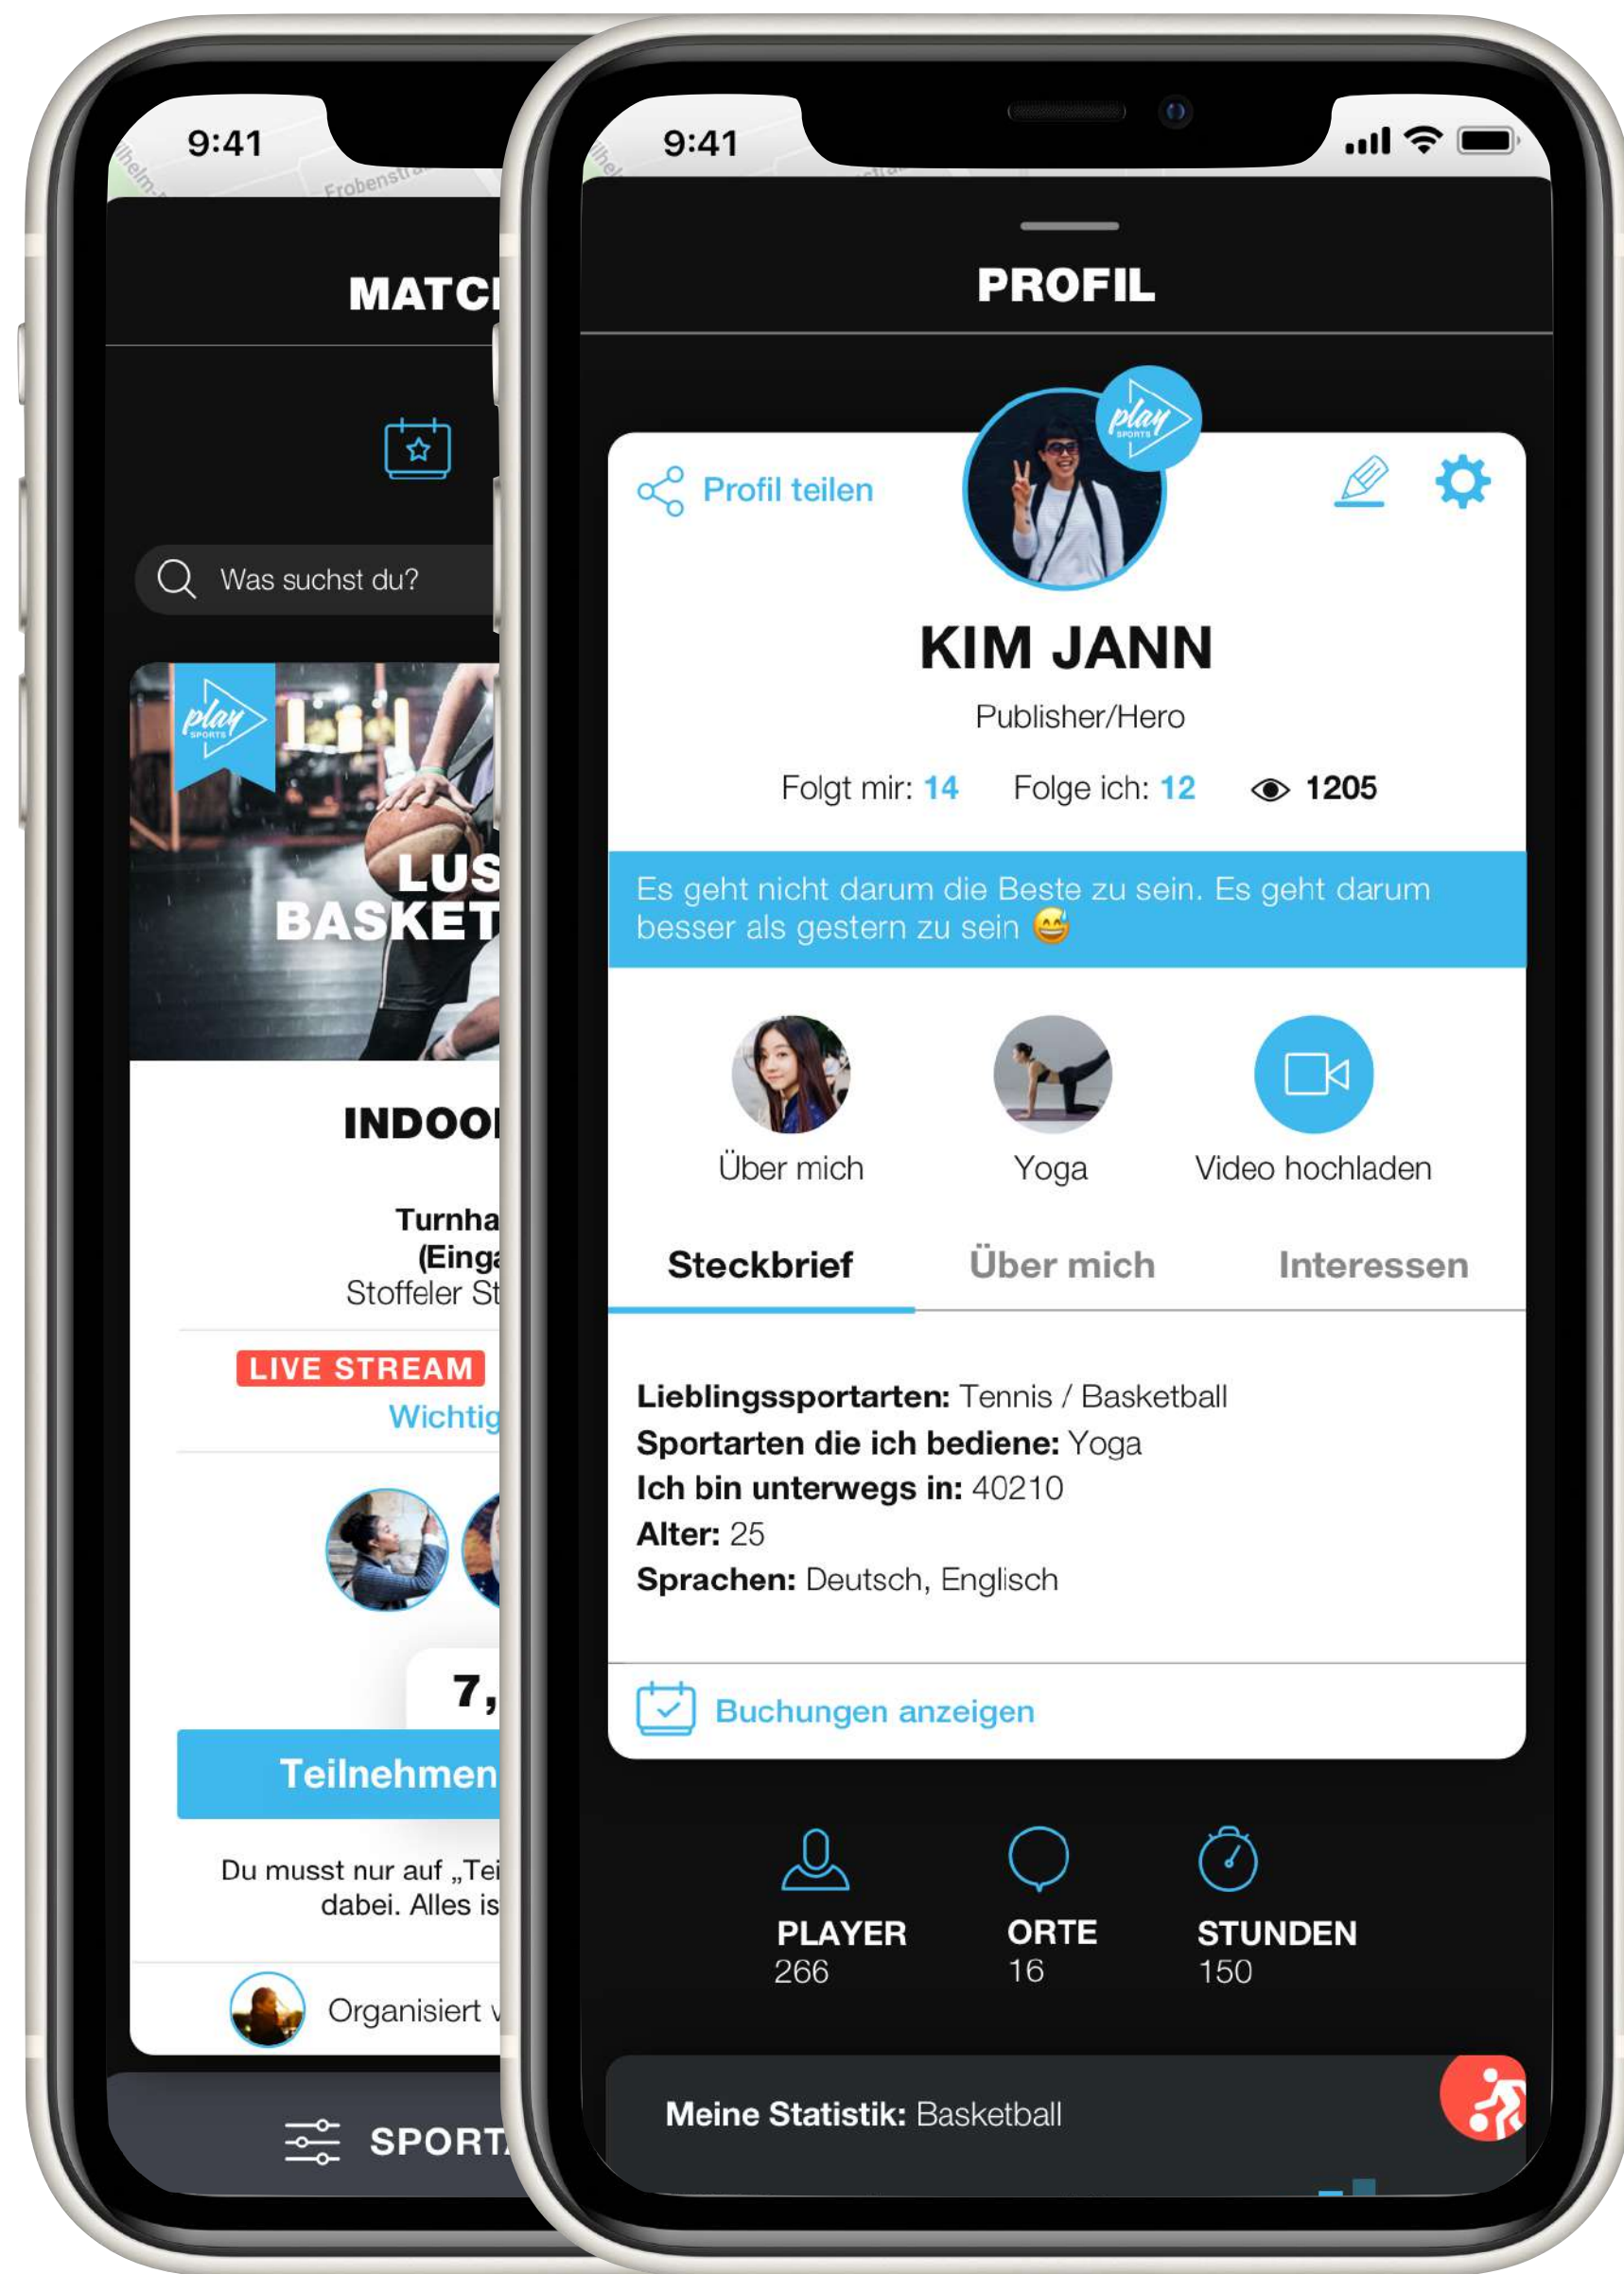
9:41

MATC

Was suchst du?

play SPORTS

LUS
BASKET

INDOO

Turnha
(Einga
Stoffeler St

LIVE STREAM
Wichtig

7,

Teilnehmen

Du musst nur auf „Tei
dabei. Alles is

Organisiert v

SPORT

9:41

PROFIL

play SPORTS

Profil teilen

KIM JANN

Publisher/Hero

Folgt mir: 14 Folge ich: 12 1205

Es geht nicht darum die Beste zu sein. Es geht darum besser als gestern zu sein 😅

Über mich Yoga Video hochladen

Steckbrief Über mich Interessen

**Lieblingssportarten:** Tennis / Basketball
**Sportarten die ich bediene:** Yoga
**Ich bin unterwegs in:** 40210
**Alter:** 25
**Sprachen:** Deutsch, Englisch

Buchungen anzeigen

PLAYER
266

ORTE
16

STUNDEN
150

**Meine Statistik:** Basketball